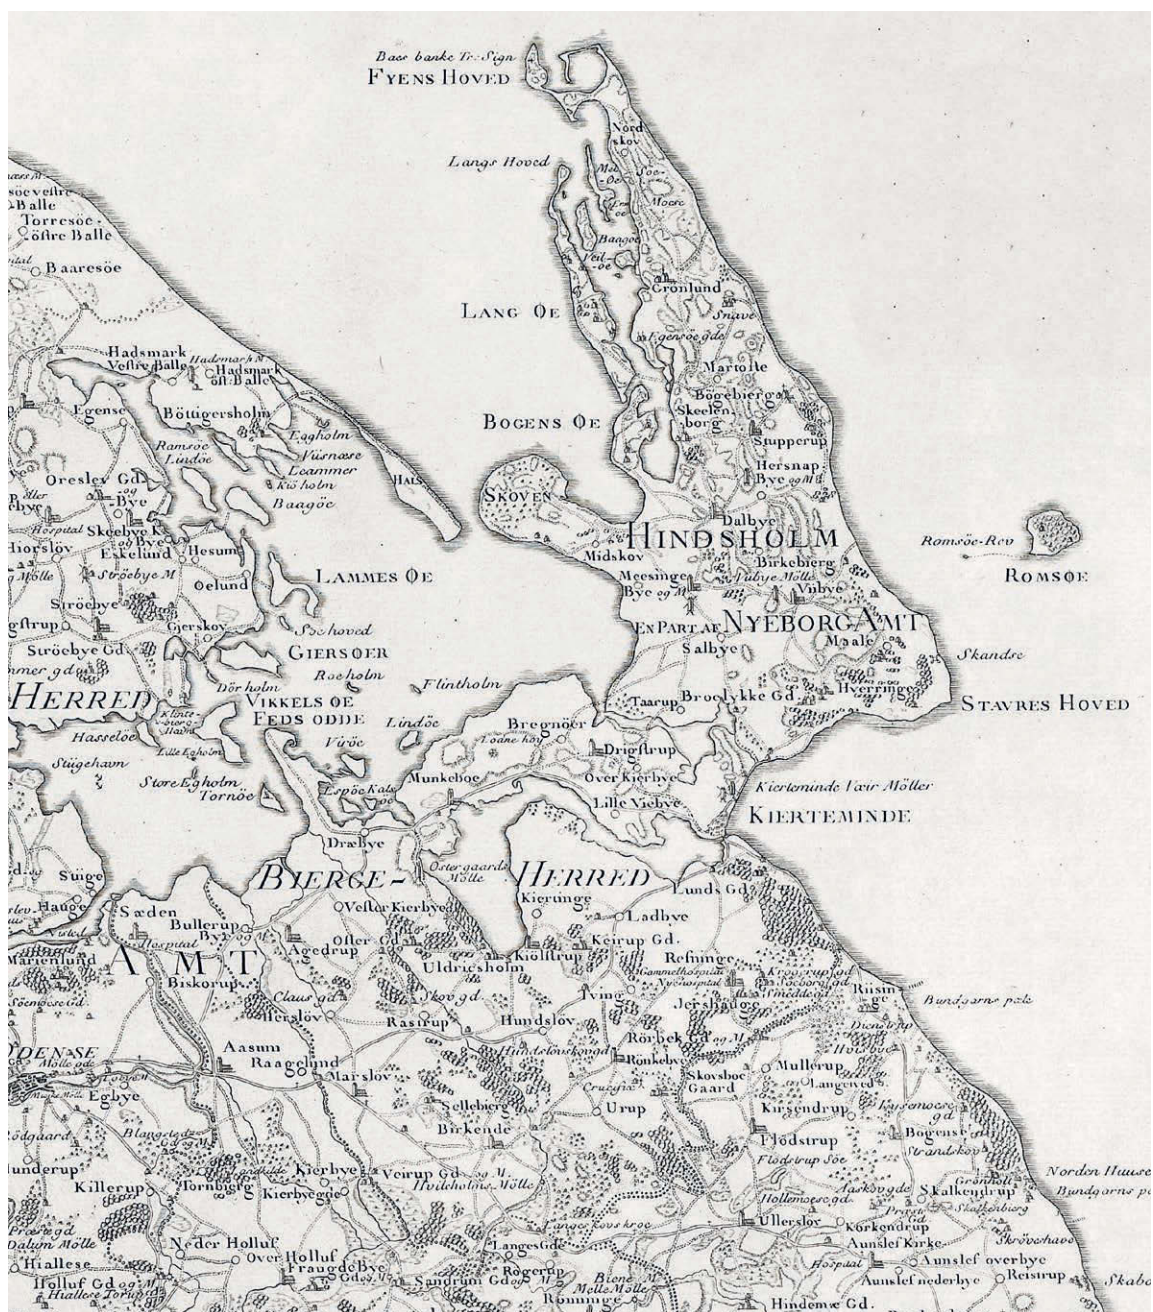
Base banke Tr. Sign
FYENS HOVED
Nord skov
Langs Hoved
Mose
Baagoe
Grönlund
Snave
LANG ØE
Egensöe gd.
Martofte
Bögebierg
Skeelenborg
BOGENS ØE
Stupperup
Hersnap Bye og M.
SKOVEN
Dalbye
HINDSHOLM
Midskov
Birkebierg
Romsöe-Rev
ROMSØE
Meesinge Bye og M.
Tubye Mölle
Viibye
EN PART AF NYEBORG AMT
Salbye
Maale
Skandse
Taarup
Broelykke Gd.
Hverringe
STAVRES HOVED
Flintholm
Bregnör
Lindöe
Drigstrup
Munkeboe
Over Kierbye
Kierteminde Vair Möller
Lille Viebye
KIERTEMINDE
Dræbye
Östergaards Mölle
BIERGE-
HERRED
Lunds Gd.
Kierunge
Ladbye
Vester Kierbye
Keirup Gd.
Kiölstrup
Refsinge
Uldricsholm
Gammelhospital
Kroogrup gd.
Rösbye
Iving
Jersbjerg
Rüsinge
Bundgarns pæle
Hundslov
Rörbek Gd. og M.
Rönkebye
Skovsboe Gaard
Mullerup
Langeved
Cruzefix
Urup
Kirsendrup
Bogense
Strandskov
Flodstrup
Flodstrup Söe
Grönholt
Norden Huuse
Skalkendrup
Bundgarns p
Hollemoese gd.
Ullerslov
Korkendrup
Skröveshave
Aunslef Kirke
Aunslef overbye
Hospital
Aunslef nederbye
Reistrup
Skabo
Hindemæ Gd.
Hadsmark Vestre Balle
Hadsmark öst Balle
Egense
Böttigersholm
Ramsöe
Lindöe
Egholm
Vüsnæse
Leammer
Kisholm
Baagöe
HALS
Oreslev Gd.
Hospital
Skeebye K. og Bye
Eskelund
Hesum
Hiorslöv
Ströebye M.
Oelund
LAMMES ØE
Ströebye
Gierskov
Söehoved
Ströebye Gd.
GIERSØER
Rocholm
Dörholm
HERRED
VIKKELS ØE
FEDS ODDE
Hasseloe
Lille Egholm
Viröe
Stügehavn
Store Egholm
Tornöe
Espöe Kals
Suige
Hauge
Sæden
Bullerup Bye
Hospital
Marienlund
AMT
Agedrup
Oller Gd.
Biskorup
Claus gd.
Skov gd.
Herslöv
Rastrup
ODENSE
Aasum
Raagelund
Marslöv
Egbye
Sellebierg
Birkende
Blangsted
Kierbye
Veirup Gd. og M.
Hvileholms Mölle
Killerup
Tornbierg
Kierbyegd
Langesvovs kroe
Langes Gd.
Neder Holluf
Over Holluf
Fraugde Bye
Sandrum Gd.
Rogerup
Dalum Mölle
Hialleso
Holluf Gd. og M.
Hiallese Torup
Bione M.
Molle Mölle
Rönninge
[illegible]